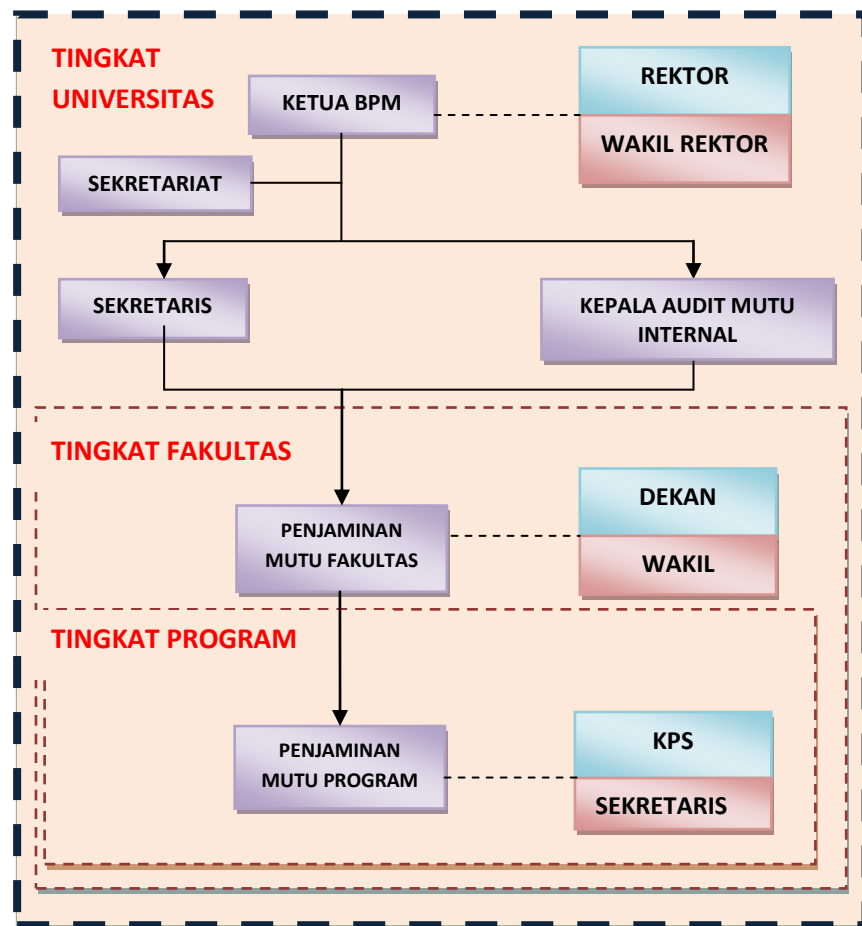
TINGKAT UNIVERSITAS

KETUA BPM

REKTOR

WAKIL REKTOR

SEKRETARIAT

SEKRETARIS

KEPALA AUDIT MUTU INTERNAL

TINGKAT FAKULTAS

PENJAMINAN MUTU FAKULTAS

DEKAN

WAKIL

TINGKAT PROGRAM

PENJAMINAN MUTU PROGRAM

KPS

SEKRETARIS